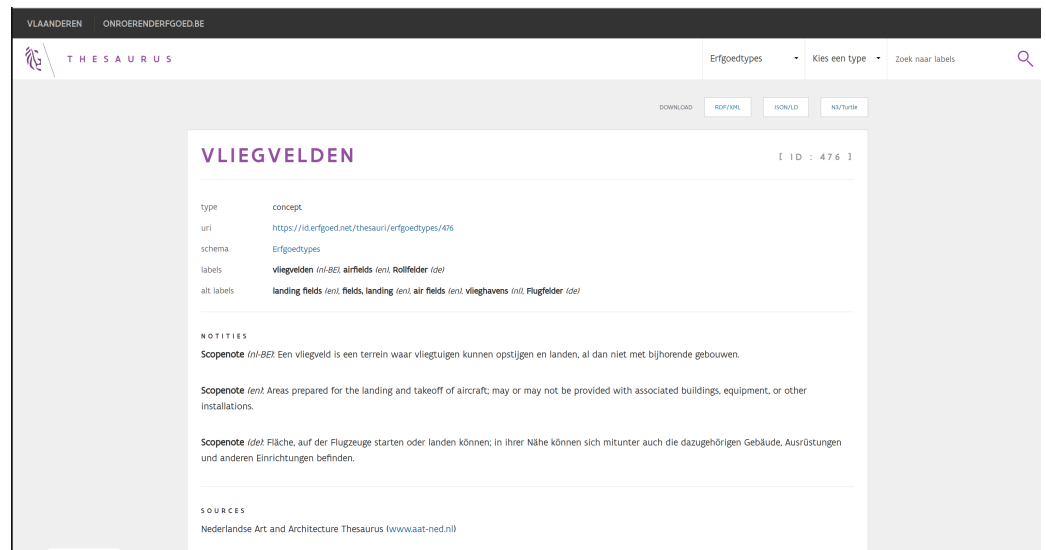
VLAANDEREN ONROERENDERFGOED.BE

THESAURUS

Erfgoedtypes Kies een type Zoek naar labels

DOWNLOAD RDF/XML JSON/LD N3/Turtle

VLIEGVELDEN

[ ID : 476 ]

type concept
uri https://id.erfgoed.net/thesauri/erfgoedtypes/476
schema Erfgoedtypes
labels vliegvelden (nl-BE), airfields (en), Rollfelder (de)
alt labels landing fields (en), fields, landing (en), air fields (en), vlieghavens (nl), Flugfelder (de)

NOTITIES

Scopenote (nl-BE): Een vliegveld is een terrein waar vliegtuigen kunnen opstijgen en landen, al dan niet met bijhorende gebouwen.

Scopenote (en): Areas prepared for the landing and takeoff of aircraft; may or may not be provided with associated buildings, equipment, or other installations.

Scopenote (de): Fläche, auf der Flugzeuge starten oder landen können; in ihrer Nähe können sich mitunter auch die dazugehörigen Gebäude, Ausrüstungen und anderen Einrichtungen befinden.

SOURCES

Nederlandse Art and Architecture Thesaurus (www.aat-ned.nl)